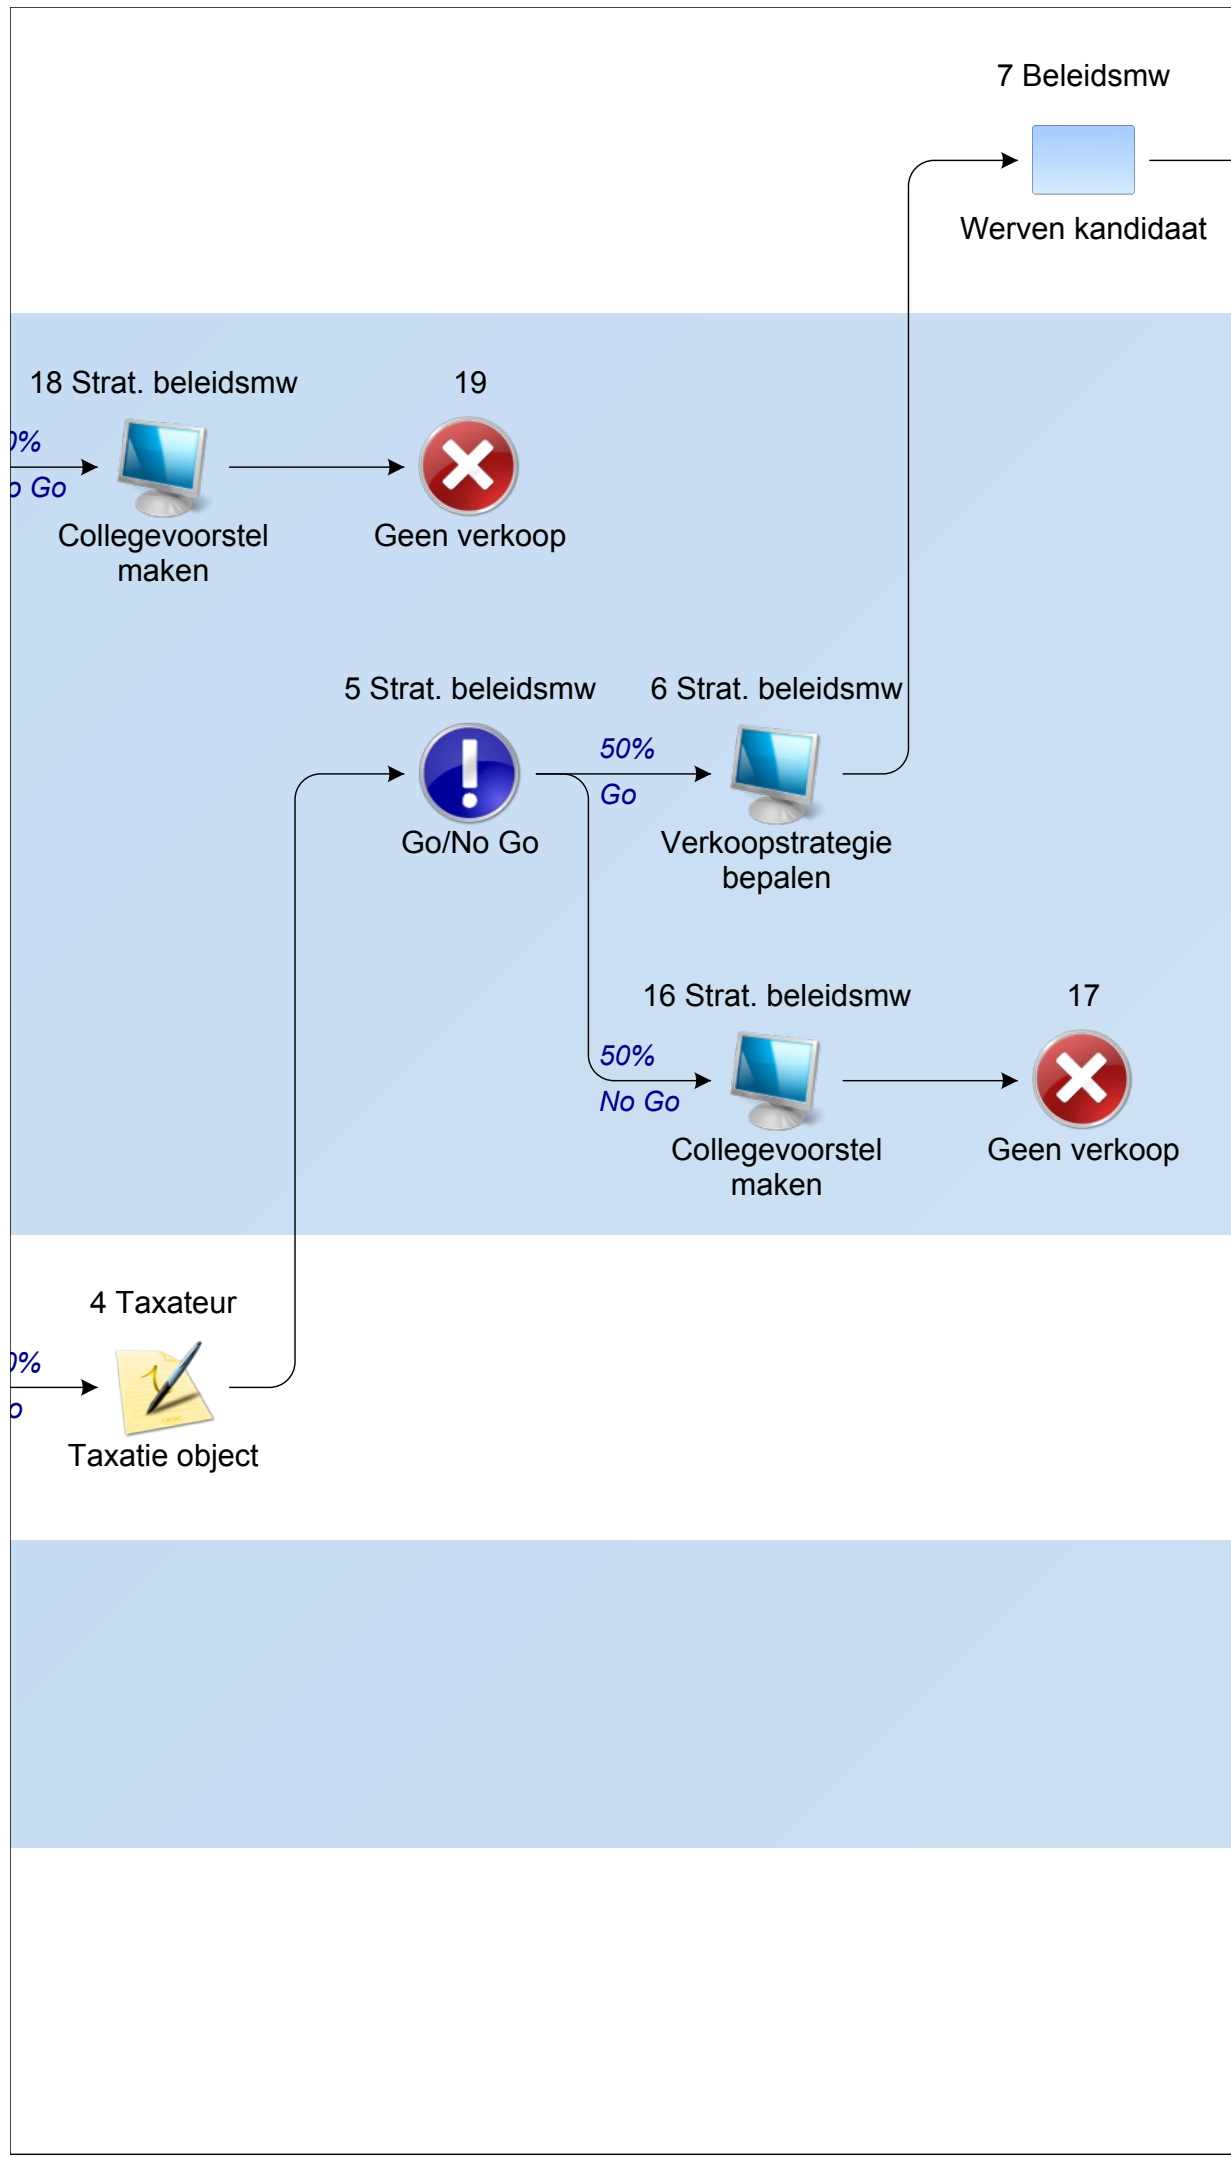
7 Beleidsmw

Werven kandidaat

18 Strat. beleidsmw

)%

o Go

Collegevoorstel maken

19

Geen verkoop

5 Strat. beleidsmw

Go/No Go

6 Strat. beleidsmw

50%

Go

Verkoopstrategie bepalen

16 Strat. beleidsmw

50%

No Go

Collegevoorstel maken

17

Geen verkoop

4 Taxateur

)%

o

Taxatie object